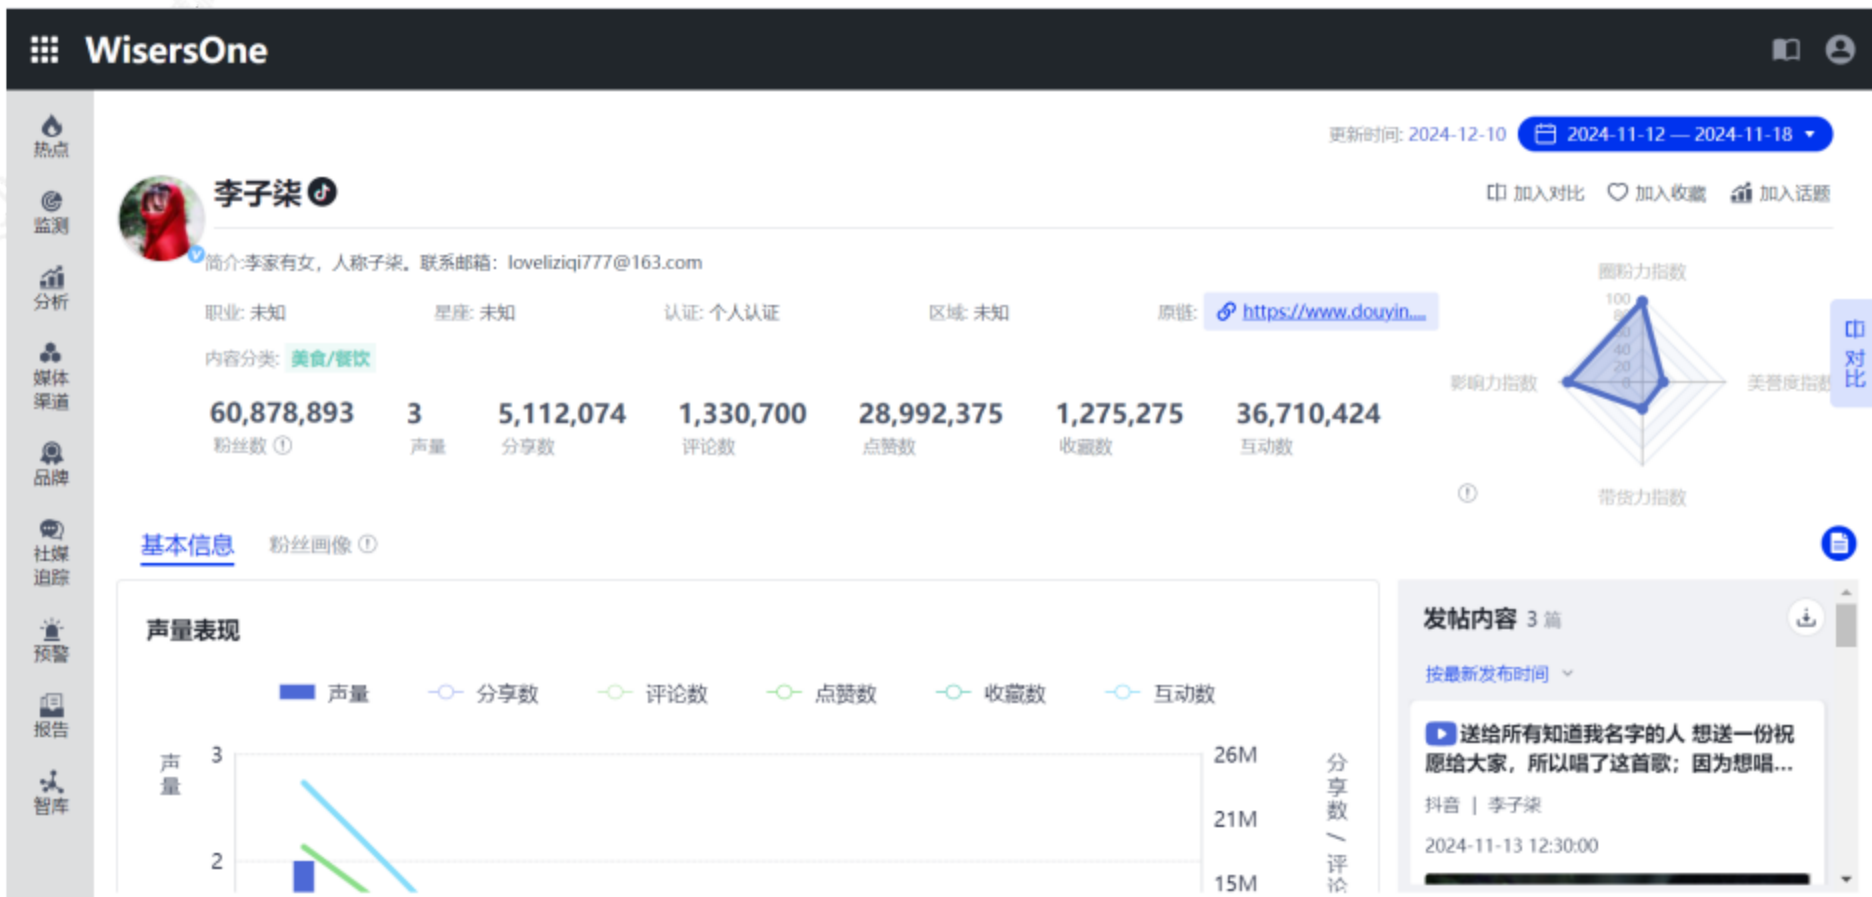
WisersOne

热点
监测
分析
媒体渠道
品牌
社媒追踪
预警
报告
智库

更新时间: 2024-12-10 2024-11-12 — 2024-11-18

李子柒

加入对比 加入收藏 加入话题

简介:李家有女，人称子柒。联系邮箱：loveliziqi777@163.com

职业: 未知 星座: 未知 认证: 个人认证 区域: 未知 原链: https://www.douyin....

内容分类: 美食/餐饮

| 60,878,893 | 3 | 5,112,074 | 1,330,700 | 28,992,375 | 1,275,275 | 36,710,424 |
|---|---|---|---|---|---|---|
| 粉丝数 | 声量 | 分享数 | 评论数 | 点赞数 | 收藏数 | 互动数 |

圈粉力指数
100
80
60
40
20
0
影响力指数
美誉度指数
带货力指数

对比

基本信息 粉丝画像

声量表现

声量 分享数 评论数 点赞数 收藏数 互动数

声量
3
2
26M
21M
15M
分享数/评论

发帖内容 3 篇

按最新发布时间

送给所有知道我名字的人 想送一份祝愿给大家，所以唱了这首歌；因为想唱...

抖音 | 李子柒

2024-11-13 12:30:00